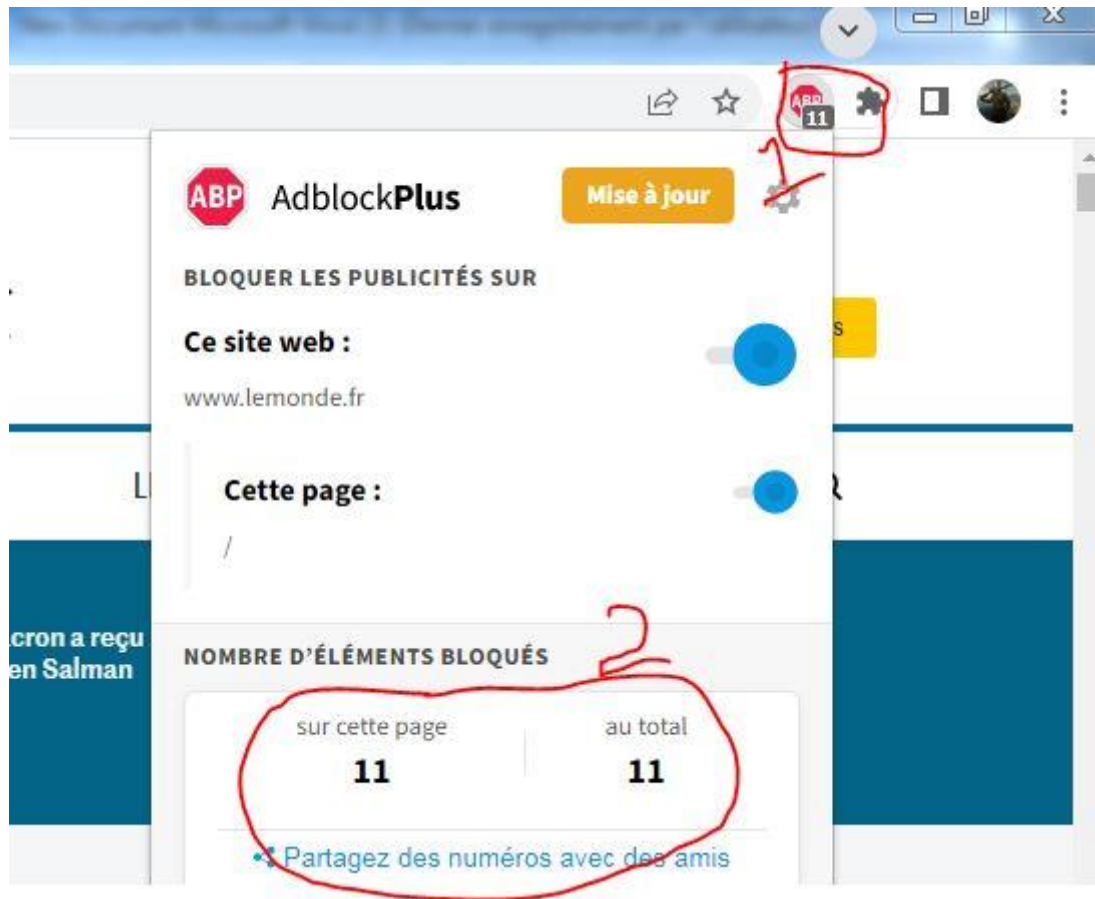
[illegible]

ABP 11

1

ABP AdblockPlus

Mise à jour

BLOQUER LES PUBLICITÉS SUR

Ce site web :

www.lemonde.fr

Cette page :

/

cron a reçu
en Salman

2

NOMBRE D'ÉLÉMENTS BLOQUÉS

| sur cette page | au total |
|---|---|
| 11 | 11 |

Partagez des numéros avec des amis